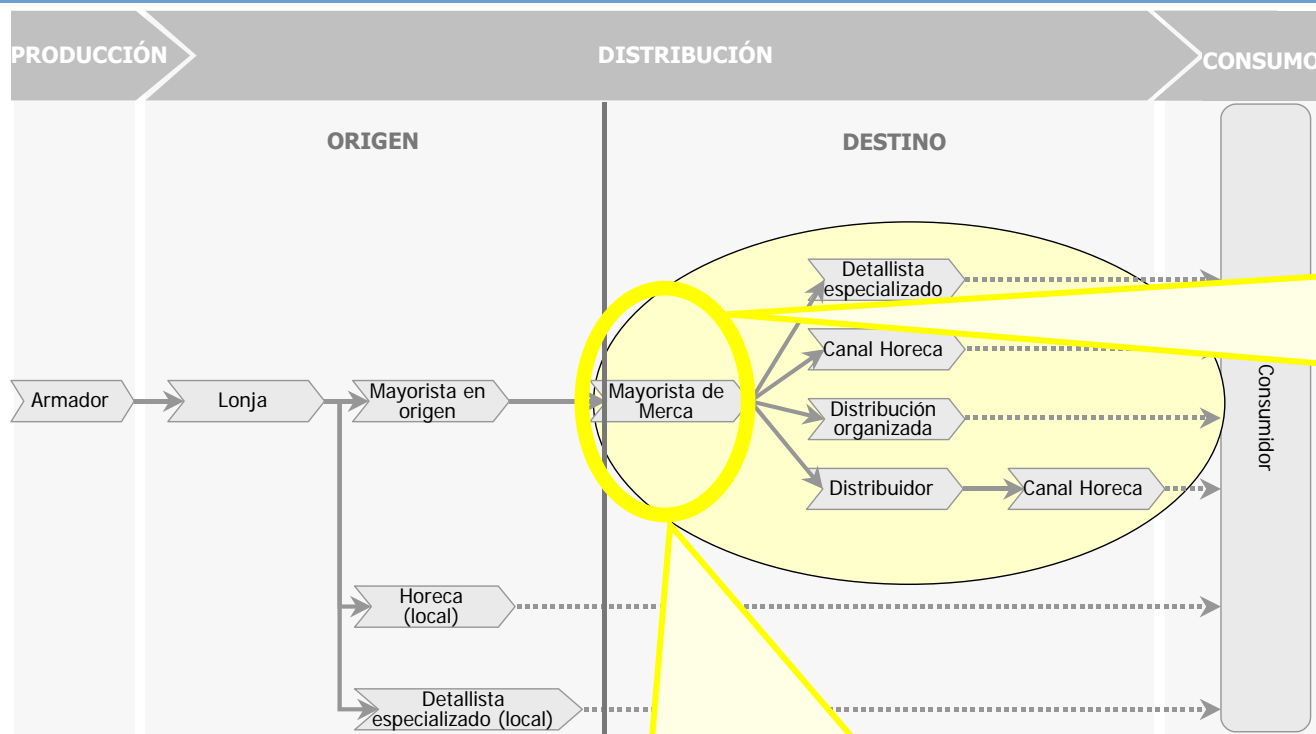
PRODUCCIÓN

DISTRIBUCIÓN

CONSUMO

ORIGEN

DESTINO

Armador

Lonja

Mayorista en origen

Mayorista de Merca

Detallista especializado

Canal Horeca

Distribución organizada

Distribuidor

Canal Horeca

Horeca (local)

Detallista especializado (local)

Consumidor